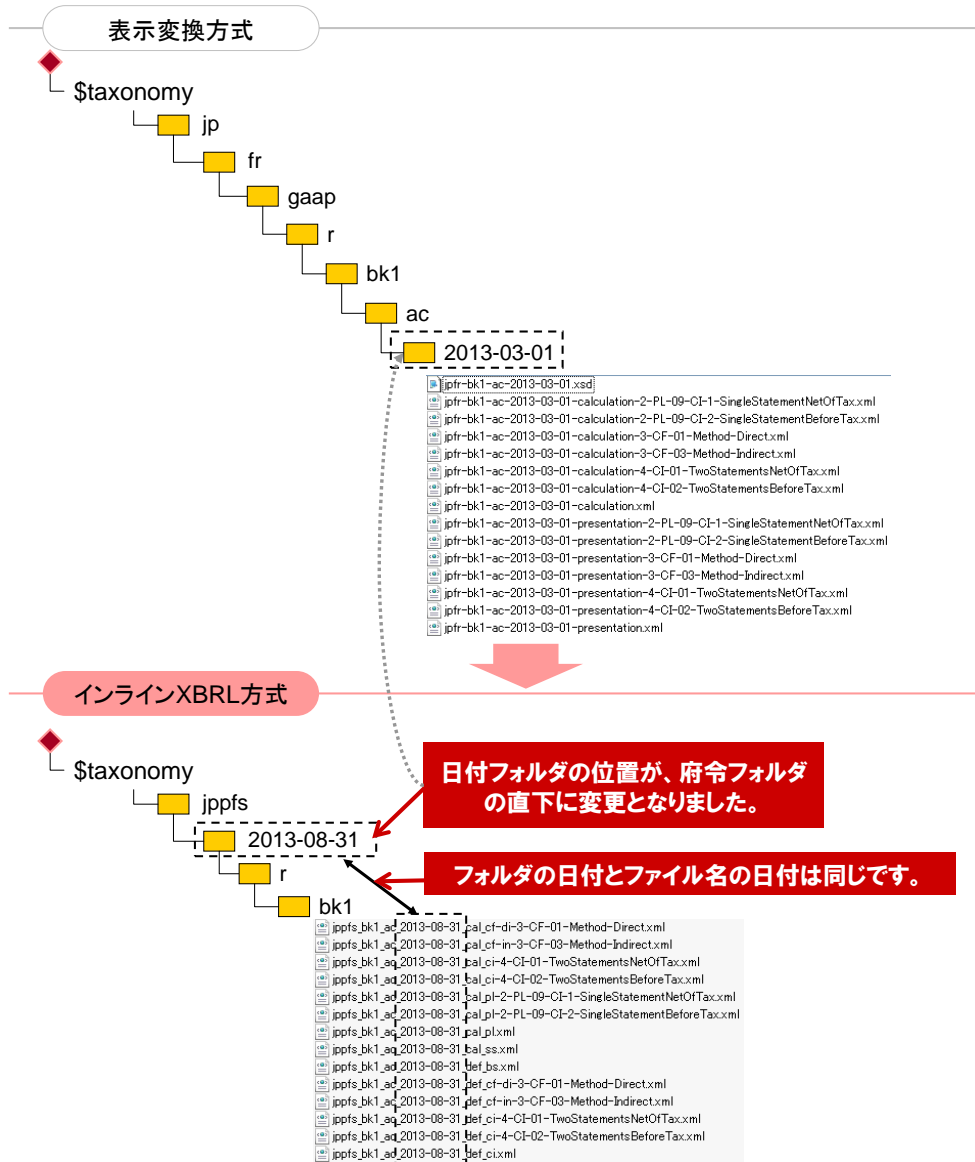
表示変換方式

$taxonomy
jp
fr
gaap
r
bk1
ac
2013-03-01

jpfr-bk1-ac-2013-03-01.xsd
jpfr-bk1-ac-2013-03-01-calculation-2-PL-09-CI-1-SingleStatementNetOfTax.xml
jpfr-bk1-ac-2013-03-01-calculation-2-PL-09-CI-2-SingleStatementBeforeTax.xml
jpfr-bk1-ac-2013-03-01-calculation-3-CF-01-Method-Direct.xml
jpfr-bk1-ac-2013-03-01-calculation-3-CF-03-Method-Indirect.xml
jpfr-bk1-ac-2013-03-01-calculation-4-CI-01-TwoStatementsNetOfTax.xml
jpfr-bk1-ac-2013-03-01-calculation-4-CI-02-TwoStatementsBeforeTax.xml
jpfr-bk1-ac-2013-03-01-calculation.xml
jpfr-bk1-ac-2013-03-01-presentation-2-PL-09-CI-1-SingleStatementNetOfTax.xml
jpfr-bk1-ac-2013-03-01-presentation-2-PL-09-CI-2-SingleStatementBeforeTax.xml
jpfr-bk1-ac-2013-03-01-presentation-3-CF-01-Method-Direct.xml
jpfr-bk1-ac-2013-03-01-presentation-3-CF-03-Method-Indirect.xml
jpfr-bk1-ac-2013-03-01-presentation-4-CI-01-TwoStatementsNetOfTax.xml
jpfr-bk1-ac-2013-03-01-presentation-4-CI-02-TwoStatementsBeforeTax.xml
jpfr-bk1-ac-2013-03-01-presentation.xml

インラインXBRL方式

$taxonomy
jppfs
2013-08-31
r
bk1

日付フォルダの位置が、府令フォルダの直下に変更となりました。

フォルダの日付とファイル名の日付は同じです。

jppfs_bk1_ac_2013-08-31_cal_cf-di-3-CF-01-Method-Direct.xml
jppfs_bk1_ac_2013-08-31_cal_cf-in-3-CF-03-Method-Indirect.xml
jppfs_bk1_ac_2013-08-31_cal_ci-4-CI-01-TwoStatementsNetOfTax.xml
jppfs_bk1_ac_2013-08-31_cal_ci-4-CI-02-TwoStatementsBeforeTax.xml
jppfs_bk1_ac_2013-08-31_cal_pl-2-PL-09-CI-1-SingleStatementNetOfTax.xml
jppfs_bk1_ac_2013-08-31_cal_pl-2-PL-09-CI-2-SingleStatementBeforeTax.xml
jppfs_bk1_ac_2013-08-31_cal_pl.xml
jppfs_bk1_ac_2013-08-31_cal_ss.xml
jppfs_bk1_ac_2013-08-31_def_bs.xml
jppfs_bk1_ac_2013-08-31_def_cf-di-3-CF-01-Method-Direct.xml
jppfs_bk1_ac_2013-08-31_def_cf-in-3-CF-03-Method-Indirect.xml
jppfs_bk1_ac_2013-08-31_def_ci-4-CI-01-TwoStatementsNetOfTax.xml
jppfs_bk1_ac_2013-08-31_def_ci-4-CI-02-TwoStatementsBeforeTax.xml
jppfs_bk1_ac_2013-08-31_def_ci.xml